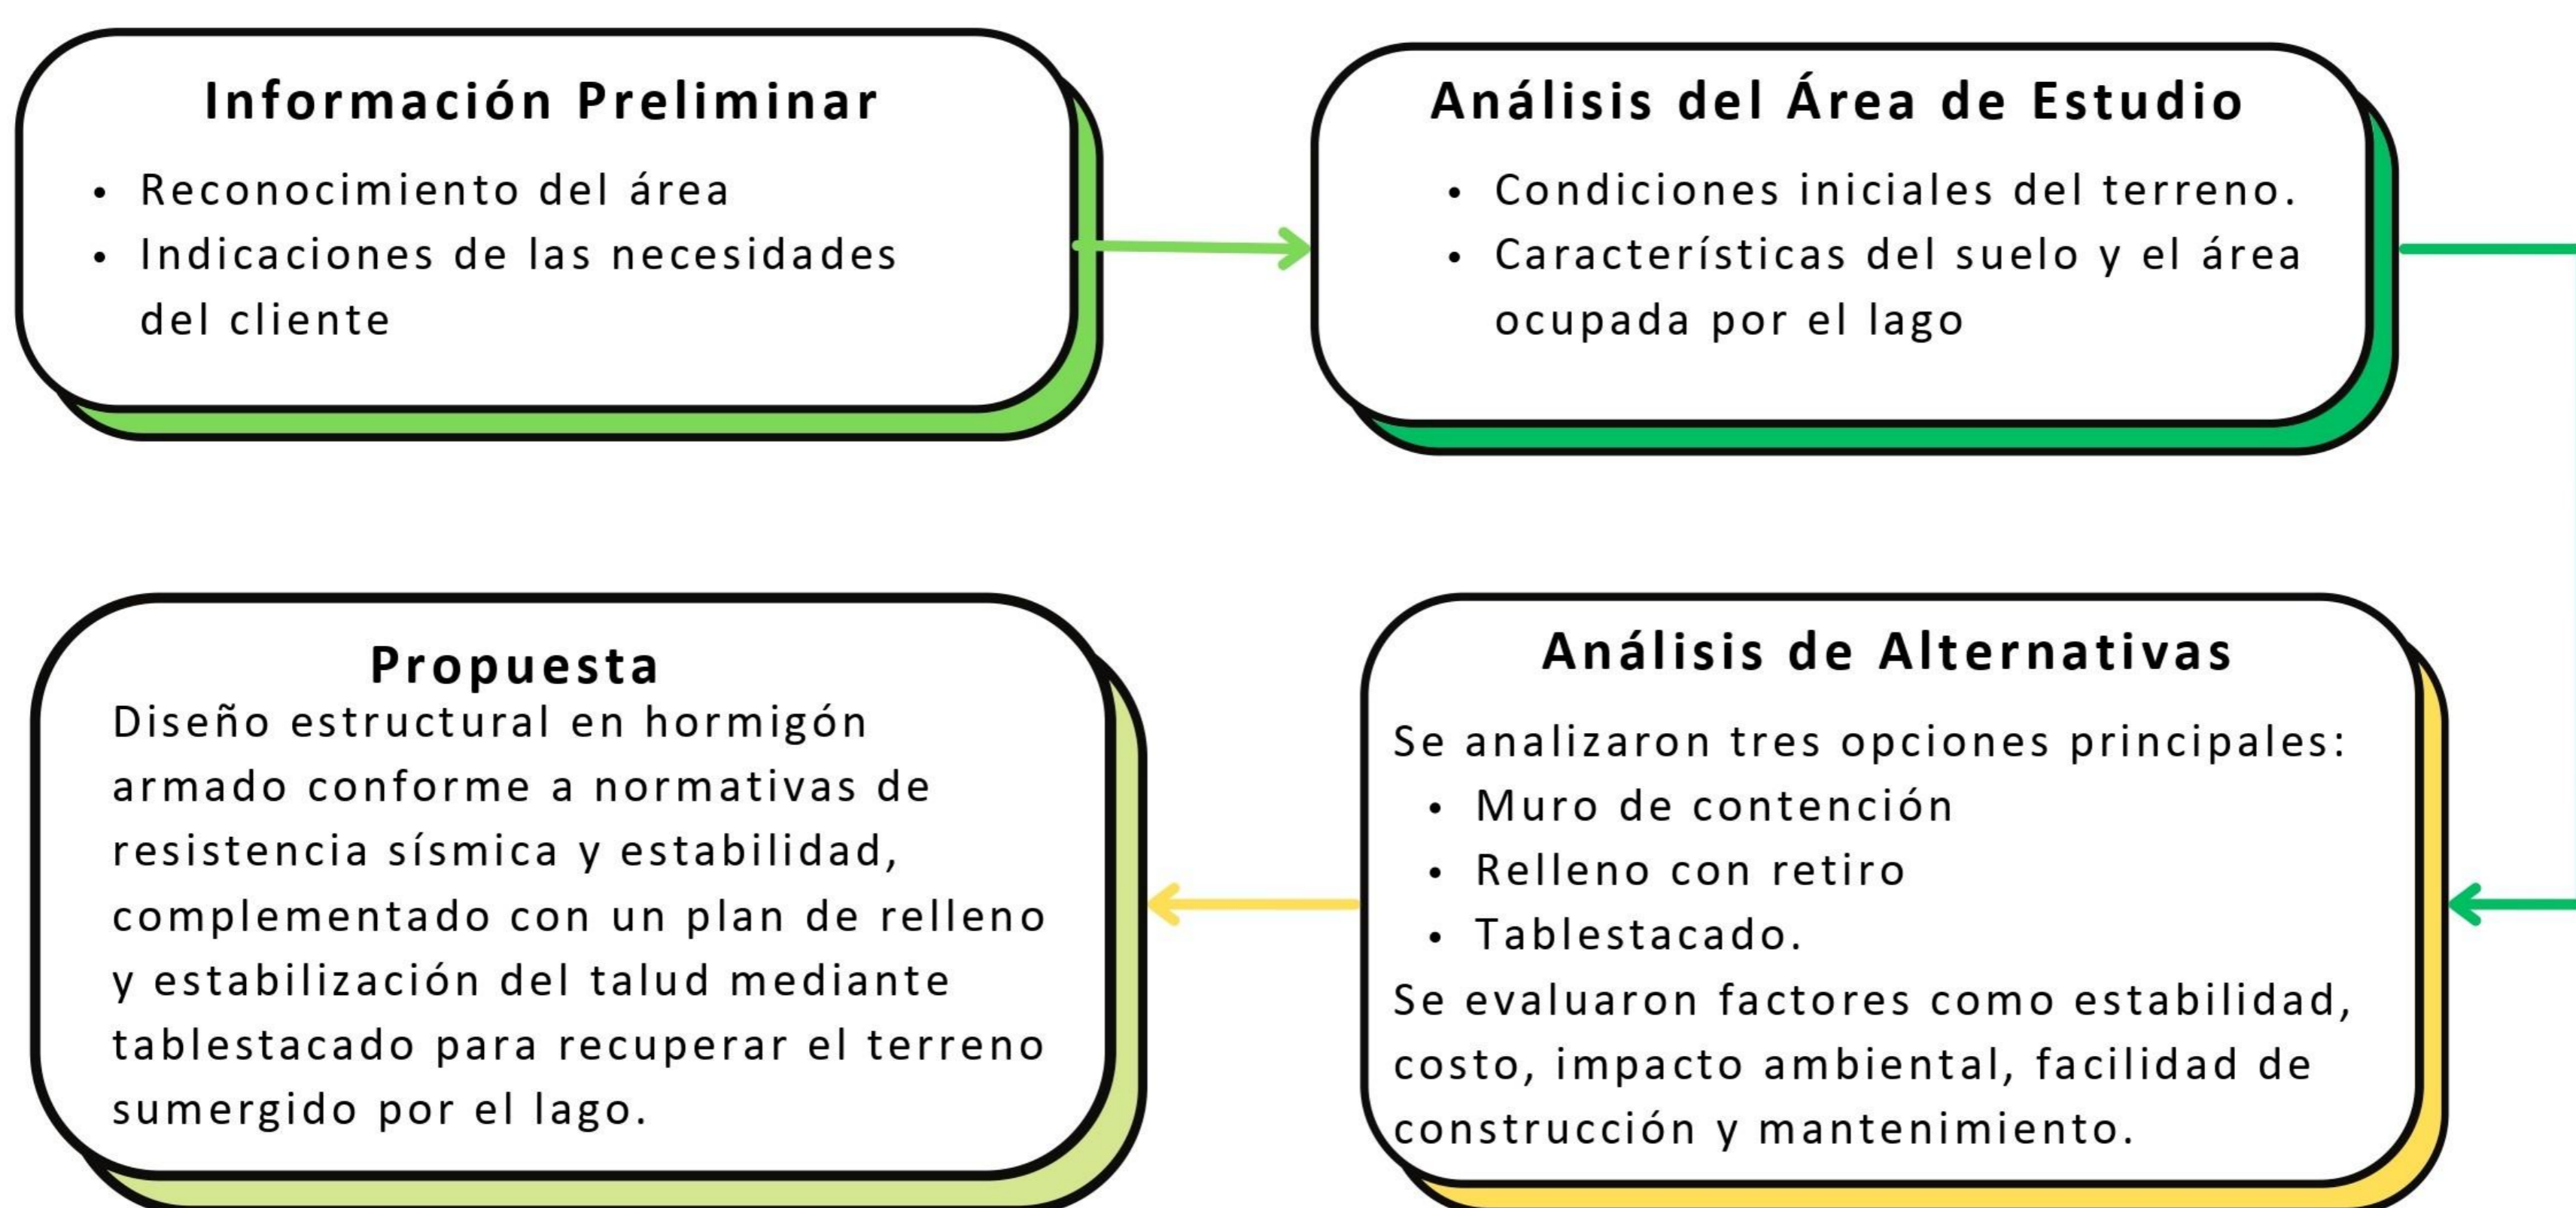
Información Preliminar

- Reconocimiento del área
- Indicaciones de las necesidades del cliente

Análisis del Área de Estudio

- Condiciones iniciales del terreno.
- Características del suelo y el área ocupada por el lago

Análisis de Alternativas

Se analizaron tres opciones principales:

- Muro de contención
- Relleno con retiro
- Tablestacado.

Se evaluaron factores como estabilidad, costo, impacto ambiental, facilidad de construcción y mantenimiento.

Propuesta

Diseño estructural en hormigón armado conforme a normativas de resistencia sísmica y estabilidad, complementado con un plan de relleno y estabilización del talud mediante tablestacado para recuperar el terreno sumergido por el lago.